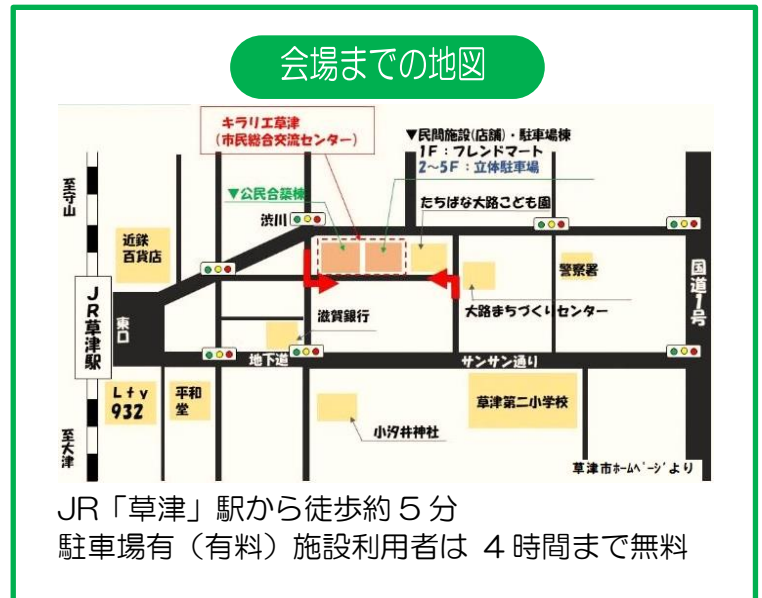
会場までの地図

キラリエ草津
（市民総合交流センター）

▼民間施設（店舗）・駐車場棟
1F：フレンドマート
2～5F：立体駐車場

▼公民合築棟

渋川

たちばな大路こども園

至守山

近鉄百貨店

警察署

国道1号

JR草津駅

東口

滋賀銀行

大路まちづくりセンター

地下道

サンサン通り

Lty932

平和堂

草津第二小学校

至大津

小汐井神社

草津市ホームページより

JR「草津」駅から徒歩約５分
駐車場有（有料）施設利用者は ４時間まで無料